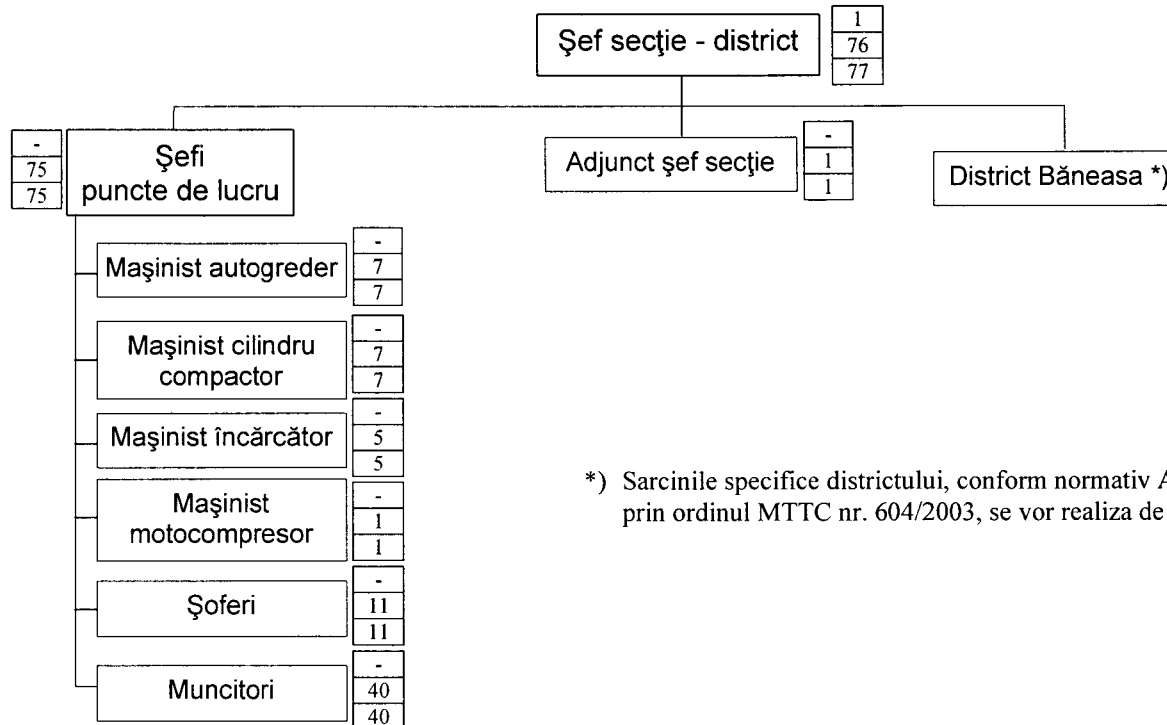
Şef secţie - district
1
76
77

-
75
75
Şefi puncte de lucru

Adjunct şef secţie
-
1
1

District Băneasa *)

Maşinist autogreder
-
7
7

Maşinist cilindru compactor
-
7
7

Maşinist încărcător
-
5
5

Maşinist motocompresor
-
1
1

Şoferi
-
11
11

Muncitori
-
40
40

*) Sarcinile specifice districtului, conform normativ A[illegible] prin ordinul MTTC nr. 604/2003, se vor realiza de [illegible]